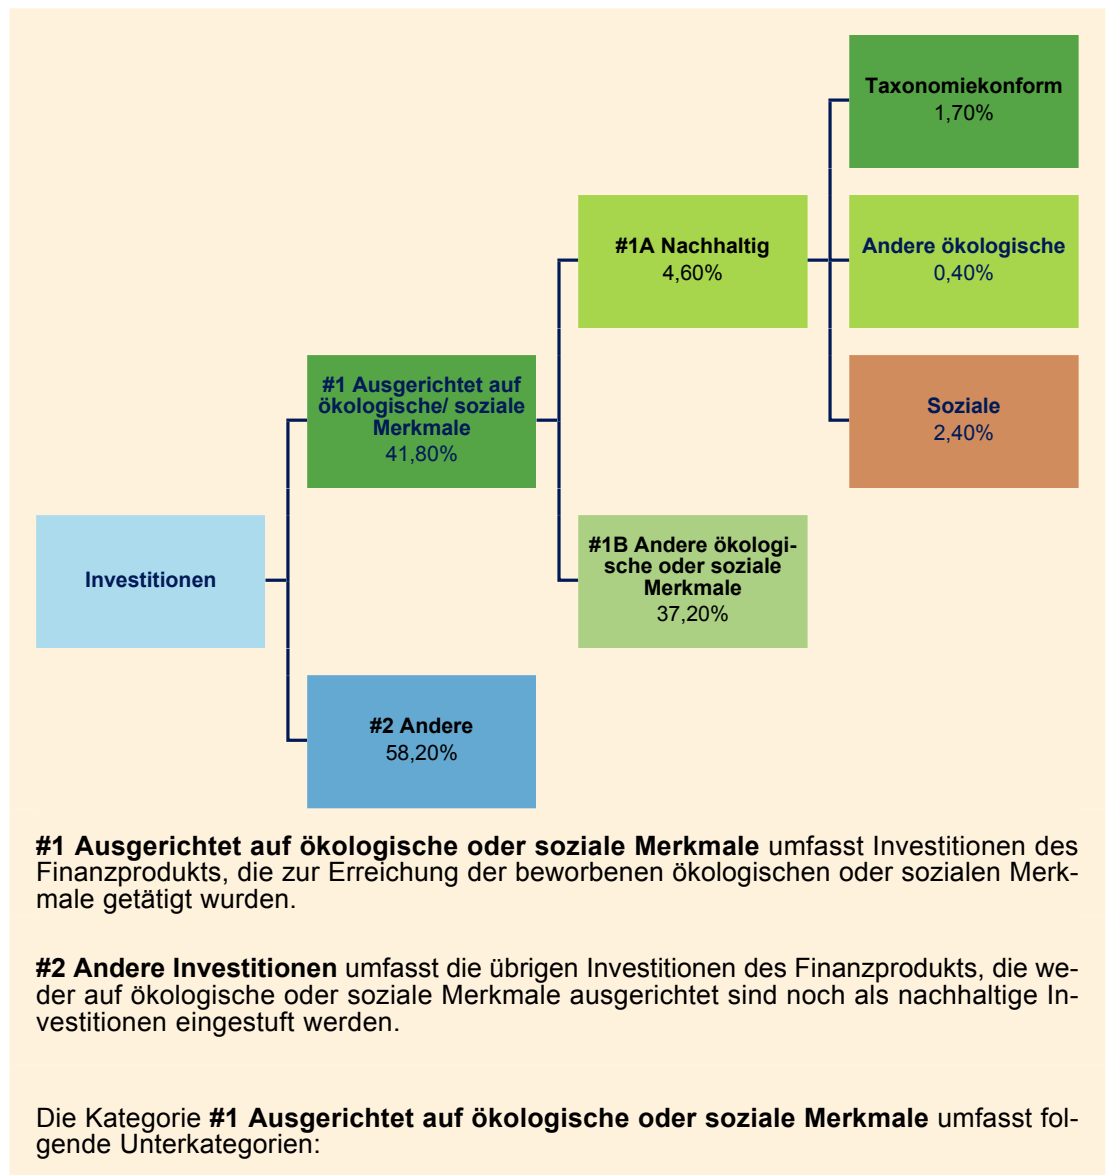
Investitionen

#1 Ausgerichtet auf ökologische/ soziale Merkmale
41,80%

#2 Andere
58,20%

#1A Nachhaltig
4,60%

#1B Andere ökologische oder soziale Merkmale
37,20%

Taxonomiekonform
1,70%

Andere ökologische
0,40%

Soziale
2,40%

**#1 Ausgerichtet auf ökologische oder soziale Merkmale** umfasst Investitionen des Finanzprodukts, die zur Erreichung der beworbenen ökologischen oder sozialen Merkmale getätigt wurden.

**#2 Andere Investitionen** umfasst die übrigen Investitionen des Finanzprodukts, die weder auf ökologische oder soziale Merkmale ausgerichtet sind noch als nachhaltige Investitionen eingestuft werden.

Die Kategorie **#1 Ausgerichtet auf ökologische oder soziale Merkmale** umfasst folgende Unterkategorien: